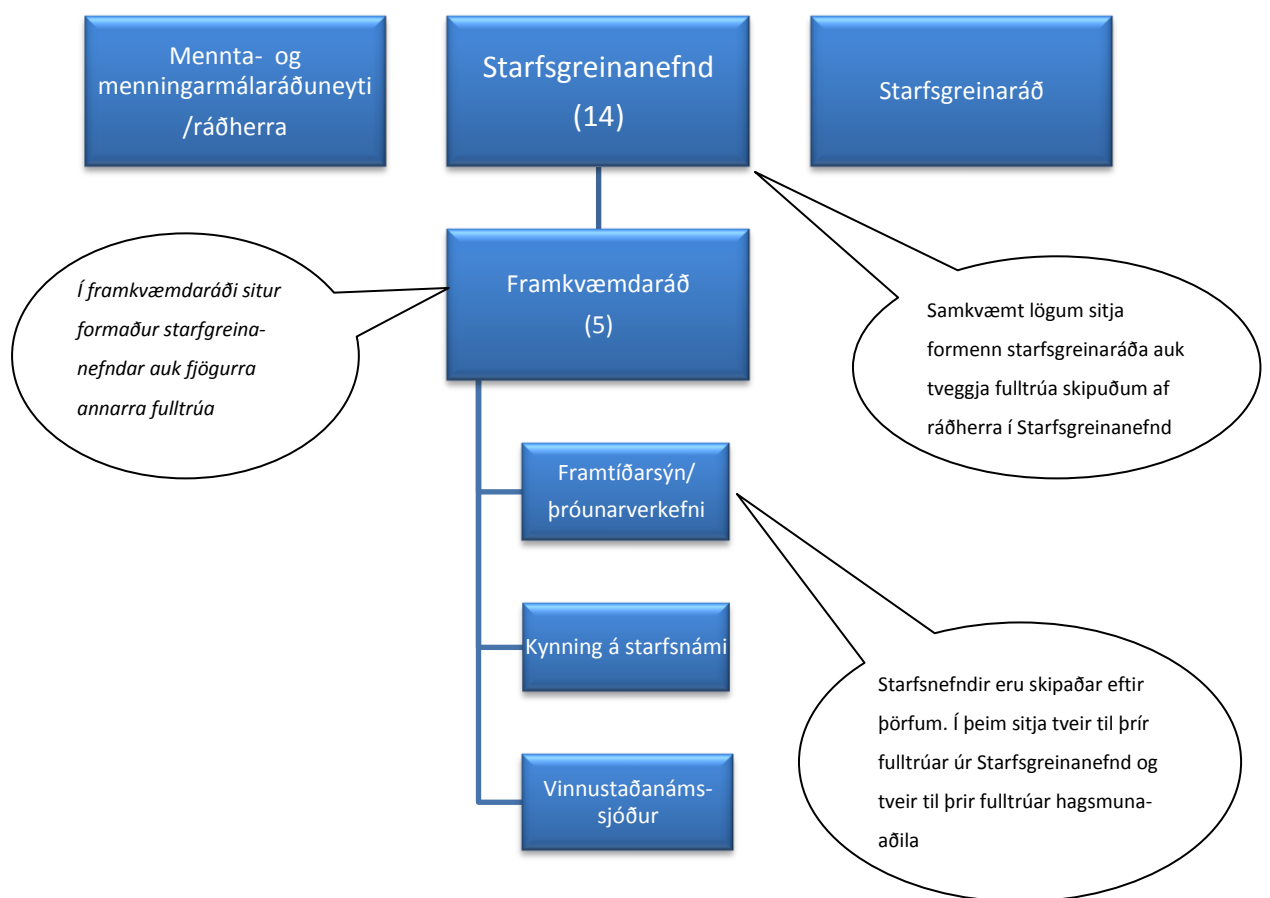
Mennta- og menningarmálaráðuneyti /ráðherra

Starfsgreinanefnd (14)

Starfsgreinaráð

Í framkvæmdaráði situr formaður starfgreinanefndar auk fjögurra annarra fulltrúa

Framkvæmdaráð (5)

Samkvæmt lögum sitja formenn starfsgreinaráða auk tveggja fulltrúa skipuðum af ráðherra í Starfsgreinanefnd

Framtíðarsýn/ þróunarverkefni

Kynning á starfsnámi

Starfsnefndir eru skipaðar eftir þörfum. Í þeim sitja tveir til þrír fulltrúar úr Starfsgreinanefnd og tveir til þrír fulltrúar hagsmunaaðila

Vinnustaðanámssjóður